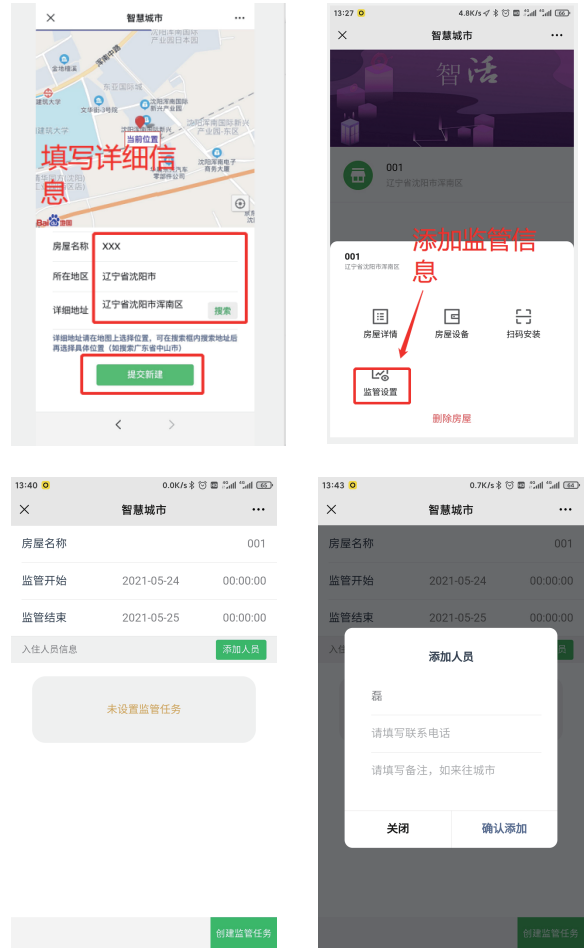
智慧城市

填写详细信息

当前位置

房屋名称 XXX

所在地区 辽宁省沈阳市

详细地址 辽宁省沈阳市浑南区 搜索

详细地址请在地图上选择位置，可在搜索框内搜索地址后再选择具体位置（如搜索广东省中山市）

提交新建

13:27 4.8K/s

智慧城市

智活

001
辽宁省沈阳市浑南区

添加监管信息

001
辽宁省沈阳市浑南区

房屋详情 房屋设备 扫码安装

监管设置

删除房屋

13:40 0.0K/s

智慧城市

| 房屋名称 | | 001 |
|---|---|---|
| 监管开始 | 2021-05-24 | 00:00:00 |
| 监管结束 | 2021-05-25 | 00:00:00 |

入住人员信息 添加人员

未设置监管任务

创建监管任务

13:43 0.7K/s

智慧城市

| 房屋名称 | | 001 |
|---|---|---|
| 监管开始 | 2021-05-24 | 00:00:00 |
| 监管结束 | 2021-05-25 | 00:00:00 |

添加人员

磊

请填写联系电话

请填写备注，如来往城市

关闭 确认添加

创建监管任务